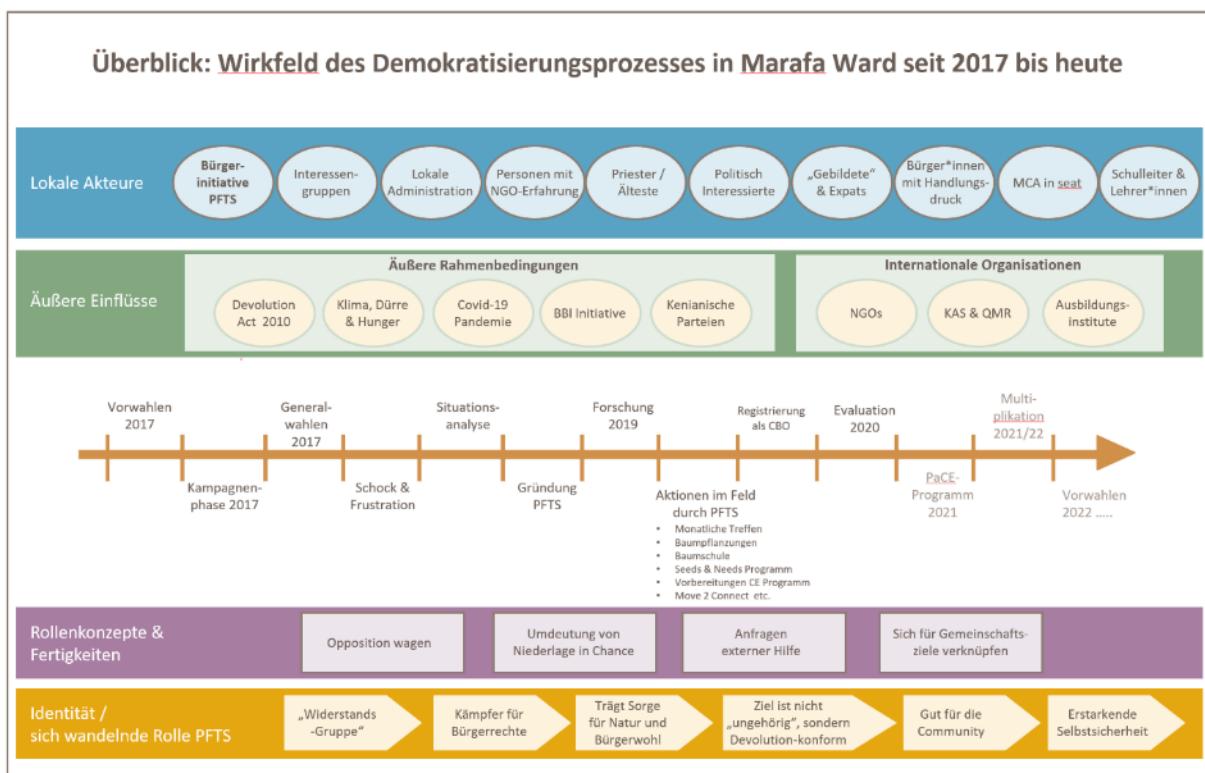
Überblick: Wirkfeld des Demokratisierungsprozesses in Marafa Ward seit 2017 bis heute

Lokale Akteure

Bürgerinitiative PFTS

Interessengruppen

Lokale Administration

Personen mit NGO-Erfahrung

Priester / Älteste

Politisch Interessierte

„Gebildete" & Expats

Bürger*innen mit Handlungsdruck

MCA in seat

Schulleiter & Lehrer*innen

Äußere Einflüsse

Äußere Rahmenbedingungen

Devolution Act 2010

Klima, Dürre & Hunger

Covid-19 Pandemie

BBI Initiative

Kenianische Parteien

Internationale Organisationen

NGOs

KAS & QMR

Ausbildungsinstitute

Vorwahlen 2017

Kampagnenphase 2017

Generalwahlen 2017

Schock & Frustration

Situationsanalyse

Gründung PFTS

Forschung 2019

Aktionen im Feld durch PFTS
- Monatliche Treffen
- Baumpflanzungen
- Baumschule
- Seeds & Needs Programm
- Vorbereitungen CE Programm
- Move 2 Connect etc.

Registrierung als CBO

Evaluation 2020

PaCE-Programm 2021

Multiplikation 2021/22

Vorwahlen 2022 .....

Rollenkonzepte & Fertigkeiten

Opposition wagen

Umdeutung von Niederlage in Chance

Anfragen externer Hilfe

Sich für Gemeinschaftsziele verknüpfen

Identität / sich wandelnde Rolle PFTS

„Widerstands-Gruppe"

Kämpfer für Bürgerrechte

Trägt Sorge für Natur und Bürgerwohl

Ziel ist nicht „ungehörig", sondern Devolution-konform

Gut für die Community

Erstarkende Selbstsicherheit